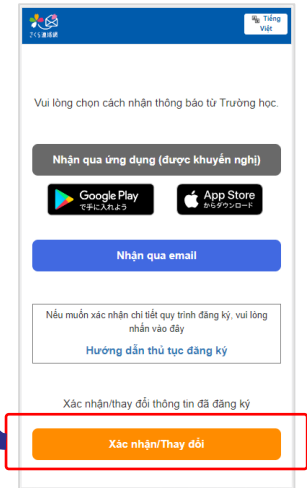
さくら連絡網

Tiếng Việt

Vui lòng chọn cách nhận thông báo từ Trường học.

Nhận qua ứng dụng (được khuyến nghị)

Google Play で手に入れよう

App Store からダウンロード

Nhận qua email

Nếu muốn xác nhận chi tiết quy trình đăng ký, vui lòng nhấn vào đây

Hướng dẫn thủ tục đăng ký

Xác nhận/thay đổi thông tin đã đăng ký

Xác nhận/Thay đổi